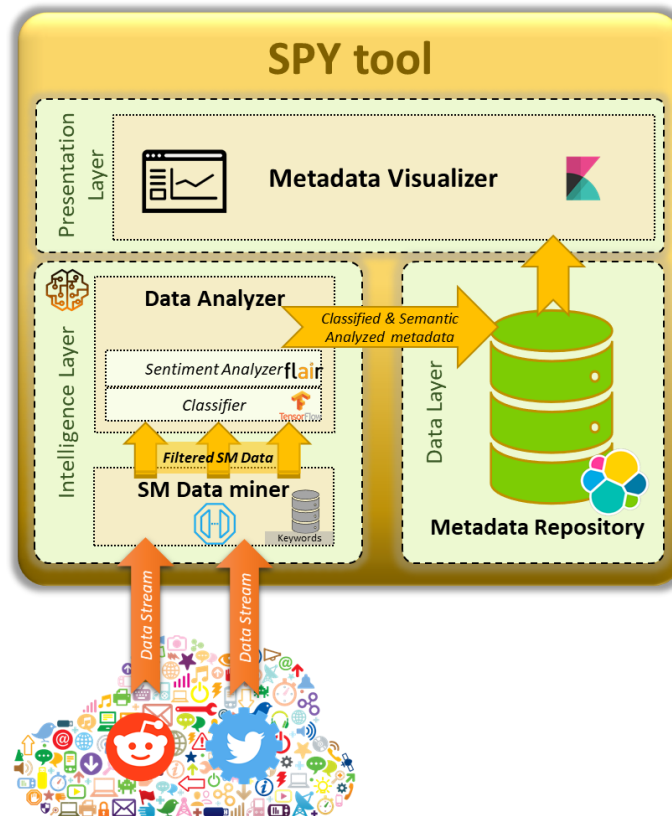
SPY tool

Presentation Layer

Metadata Visualizer

Intelligence Layer

Data Analyzer

Classified & Semantic Analyzed metadata

Sentiment Analyzer flair

Classifier

TensorFlow

Filtered SM Data

SM Data miner

Keywords

Data Layer

Metadata Repository

Data Stream

Data Stream